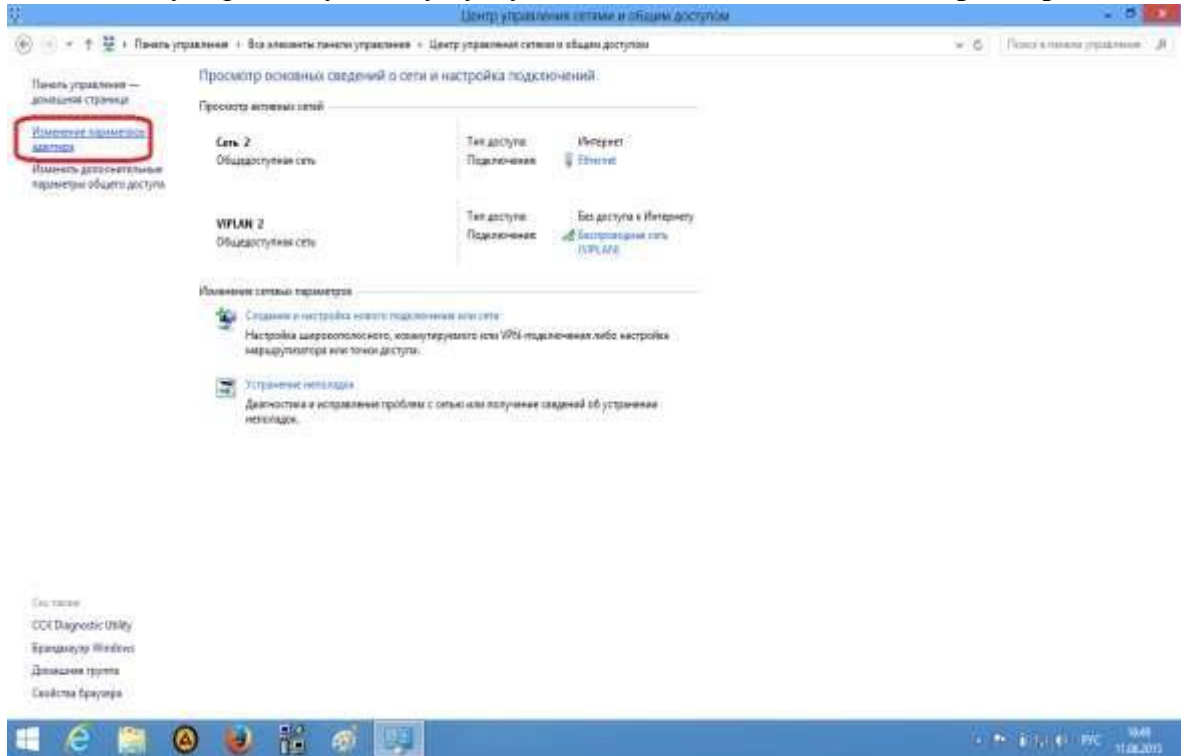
Центр управления сетями и общим доступом

Панель управления › Все элементы панели управления › Центр управления сетями и общим доступом

Поиск в панели управления

Панель управления — домашняя страница

Изменение параметров адаптера

Изменить дополнительные параметры общего доступа

Просмотр основных сведений о сети и настройка подключений

Просмотр активных сетей

Сеть 2
Общедоступная сеть

Тип доступа: Интернет
Подключения: Ethernet

WLAN 2
Общедоступная сеть

Тип доступа: Без доступа к Интернету
Подключения: Беспроводная сеть (WLAN)

Изменение сетевых параметров

Создание и настройка нового подключения или сети
Настройка широкополосного, коммутируемого или VPN-подключения либо настройка маршрутизатора или точки доступа.

Устранение неполадок
Диагностика и исправление проблем с сетью или получение сведений об устранении неполадок.

См. также
CCX Diagnostic Utility
Брандмауэр Windows
Домашняя группа
Свойства браузера

РУС 16:49 11.08.2015